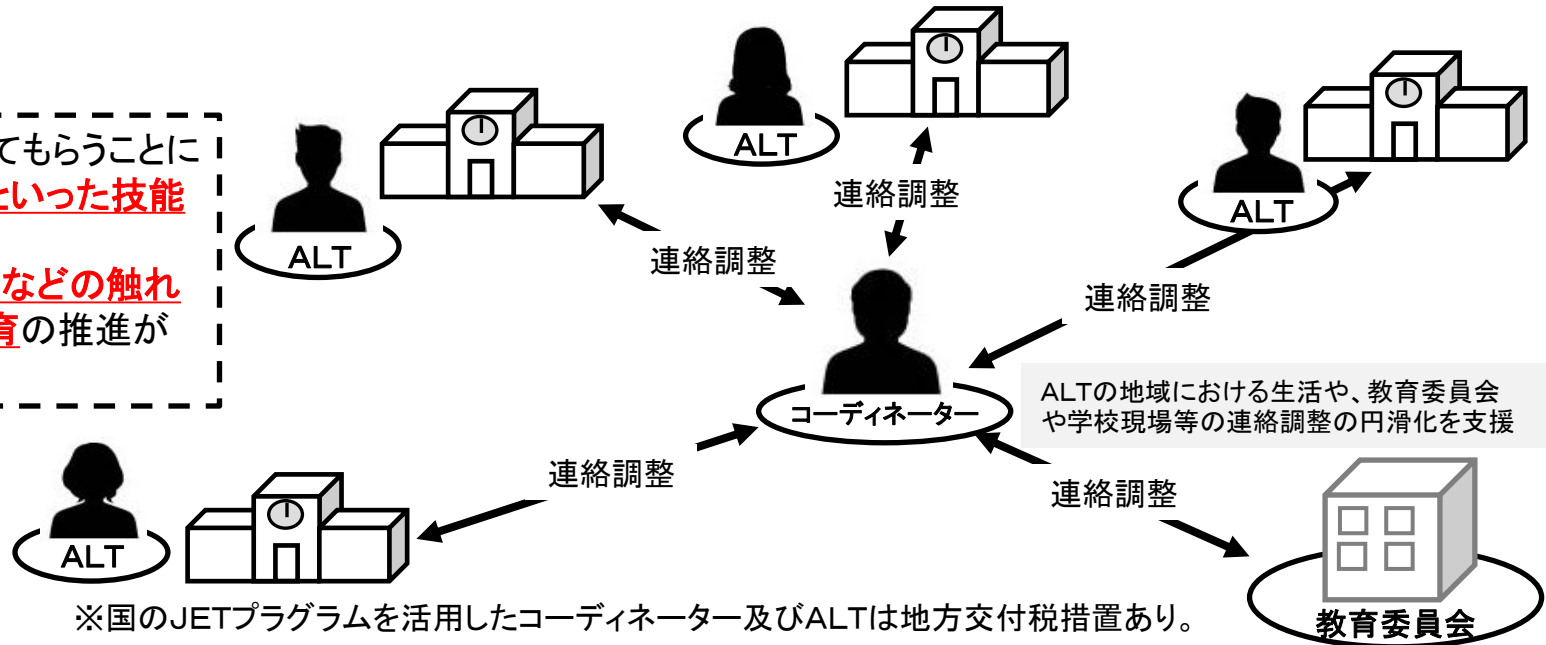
てもらうことに
といった技能

などの触れ
育の推進が

ALT

ALT

ALT

ALT

連絡調整

連絡調整

連絡調整

連絡調整

連絡調整

コーディネーター

ALTの地域における生活や、教育委員会や学校現場等の連絡調整の円滑化を支援

教育委員会

※国のJETプラグラムを活用したコーディネーター及びALTは地方交付税措置あり。